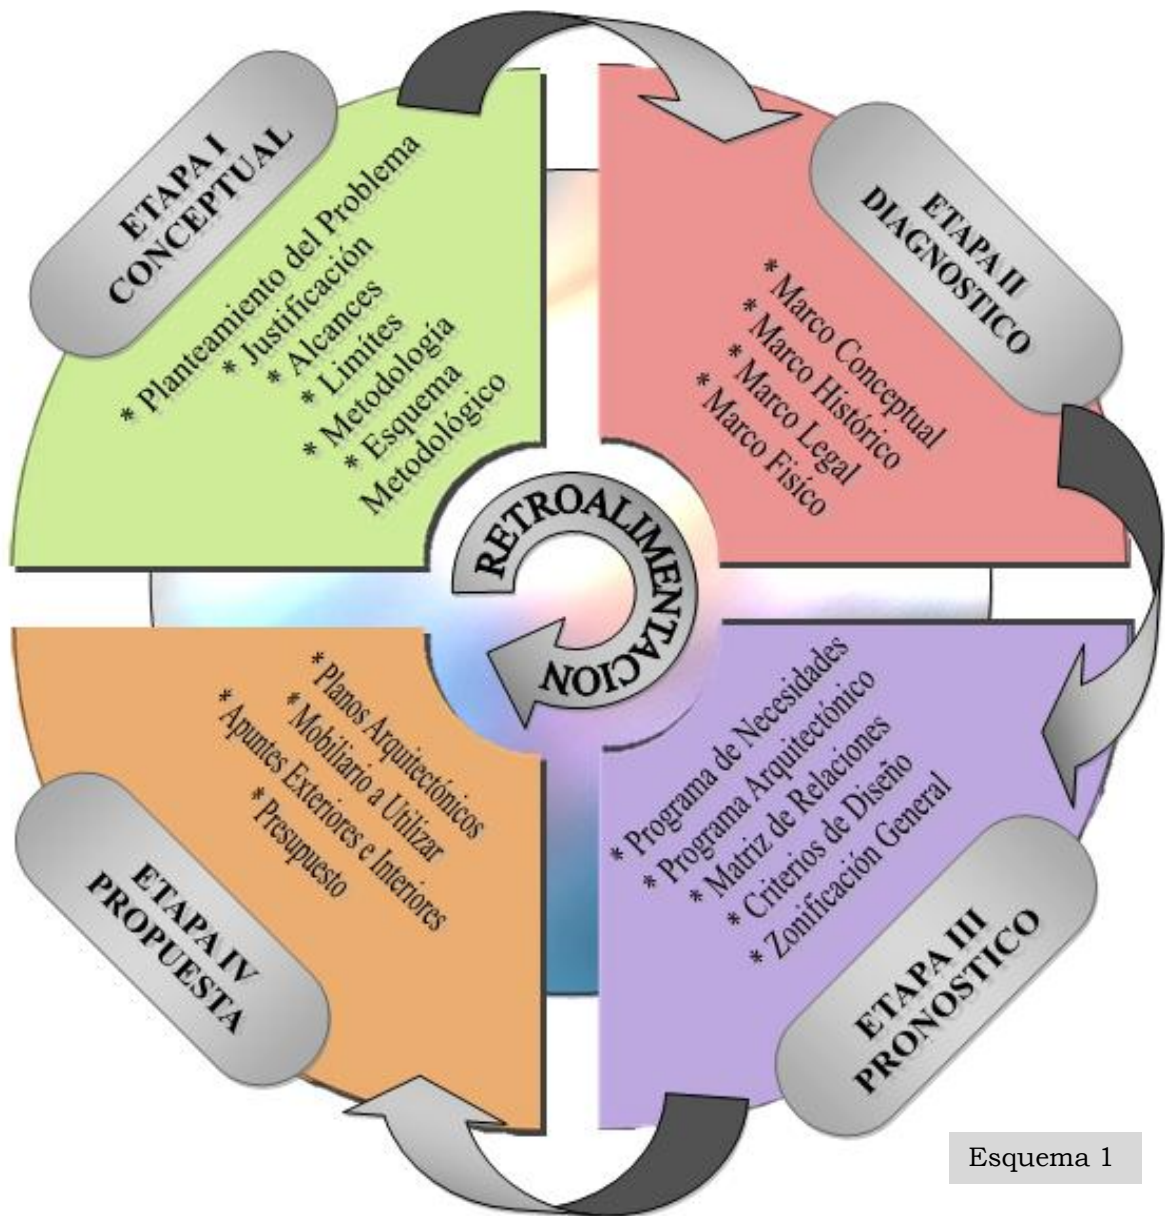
ETAPA I
CONCEPTUAL

* Planteamiento del Problema
* Justificación
* Alcances
* Limites
* Metodología
* Esquema
Metodológico

ETAPA II
DIAGNOSTICO

* Marco Conceptual
* Marco Histórico
* Marco Legal
* Marco Físico

RETROALIMENTACION

ETAPA III
PRONOSTICO

* Programa de Necesidades
* Programa Arquitectónico
* Matriz de Relaciones
* Criterios de Diseño
* Zonificación General

ETAPA IV
PROPUESTA

* Planos Arquitectónicos
* Mobiliario a Utilizar
* Apuntes Exteriores e Interiores
* Presupuesto

Esquema 1